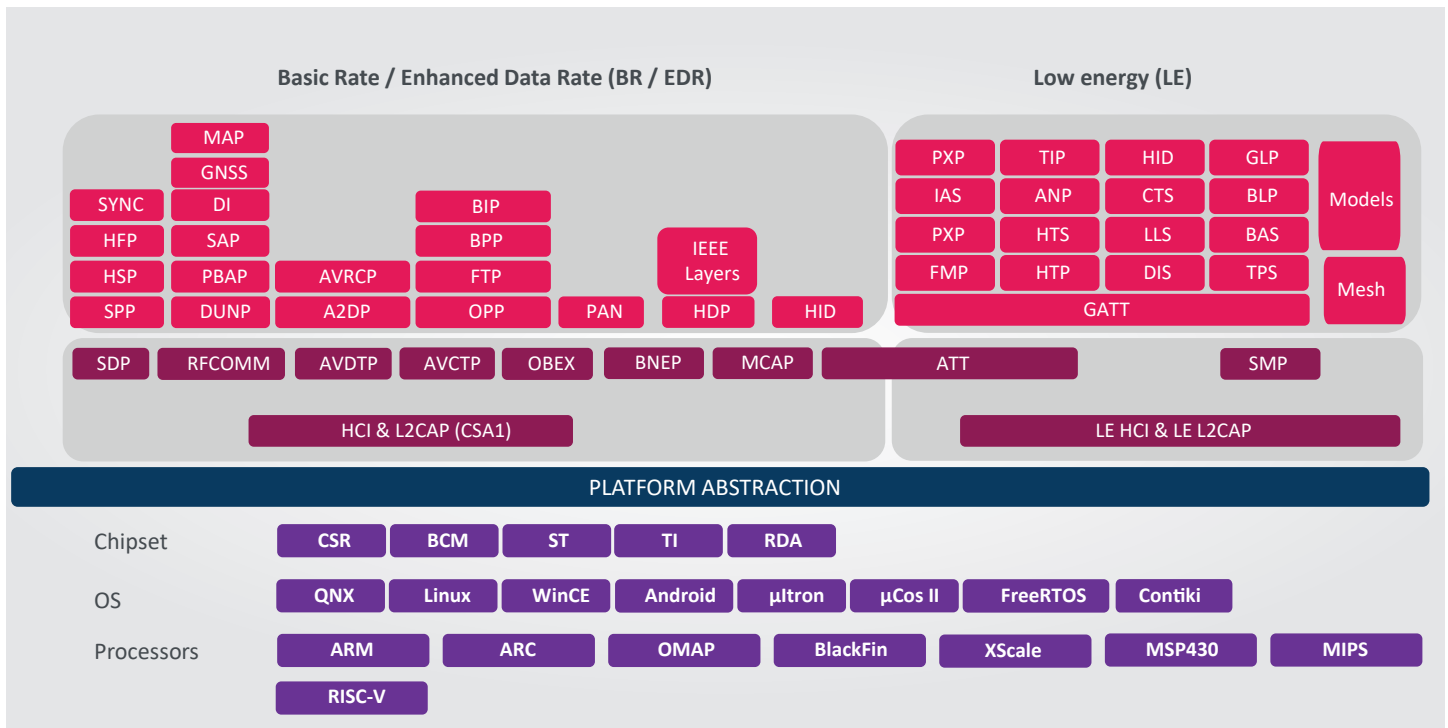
Basic Rate / Enhanced Data Rate (BR / EDR)

Low energy (LE)

MAP
GNSS
SYNC
DI
HFP
SAP
HSP
PBAP
SPP
DUNP

AVRCP
A2DP

BIP
BPP
FTP
OPP

PAN

IEEE Layers
HDP

HID

PXP
TIP
HID
GLP
IAS
ANP
CTS
BLP
PXP
HTS
LLS
BAS
FMP
HTP
DIS
TPS
GATT

Models
Mesh

SDP
RFCOMM
AVDTP
AVCTP
OBEX
BNEP
MCAP
ATT
SMP

HCI & L2CAP (CSA1)
LE HCI & LE L2CAP

PLATFORM ABSTRACTION

Chipset
CSR
BCM
ST
TI
RDA

OS
QNX
Linux
WinCE
Android
µItron
µCos II
FreeRTOS
Contiki

Processors
ARM
ARC
OMAP
BlackFin
XScale
MSP430
MIPS
RISC-V